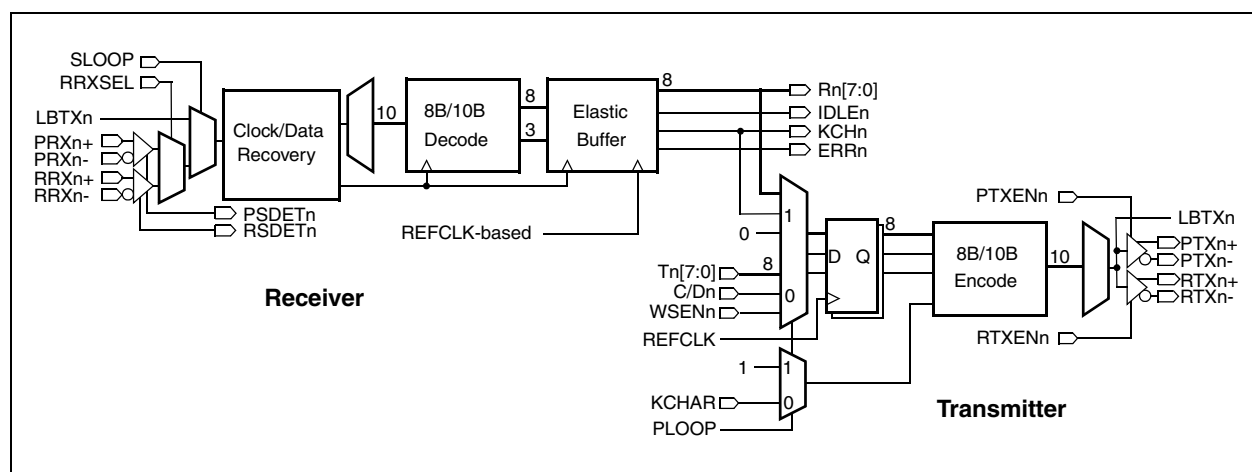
SLOOP
RRXSEL
LBTXn
PRXn+
PRXn-
RRXn+
RRXn-
Clock/Data Recovery
10
8B/10B Decode
8
3
Elastic Buffer
8
Rn[7:0]
IDLEn
KCHn
ERRn
PSDETn
RSDETn
REFCLK-based
1
0
0
Tn[7:0]
8
C/Dn
WSENn
REFCLK
D
Q
8
8B/10B Encode
10
PTXENn
LBTXn
PTXn+
PTXn-
RTXn+
RTXn-
RTXENn
Receiver
1
1
0
KCHAR
PLOOP
Transmitter